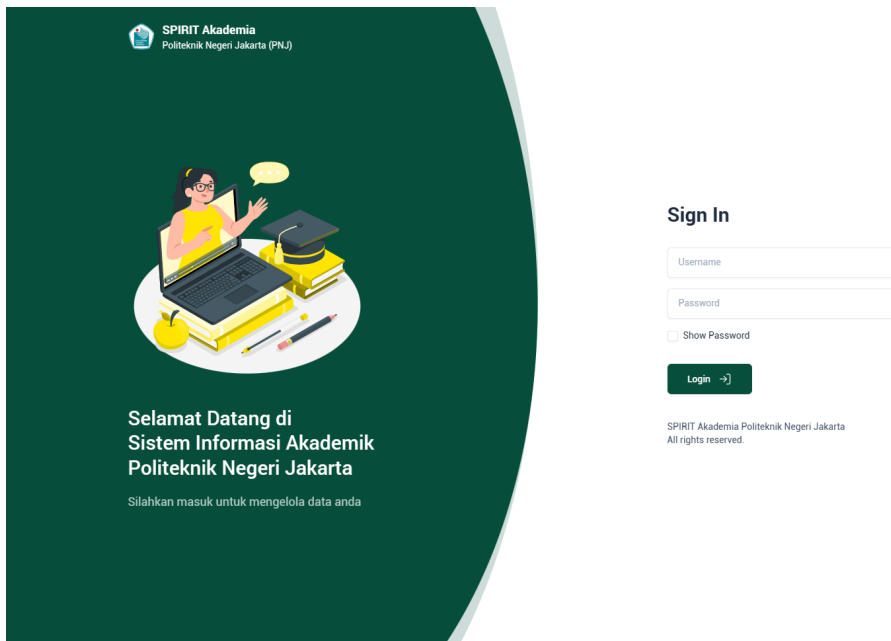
SPIRIT Akademia
Politeknik Negeri Jakarta (PNJ)

Selamat Datang di
Sistem Informasi Akademik
Politeknik Negeri Jakarta

Silahkan masuk untuk mengelola data anda

Sign In

Username

Password

Show Password

Login

SPIRIT Akademia Politeknik Negeri Jakarta
All rights reserved.